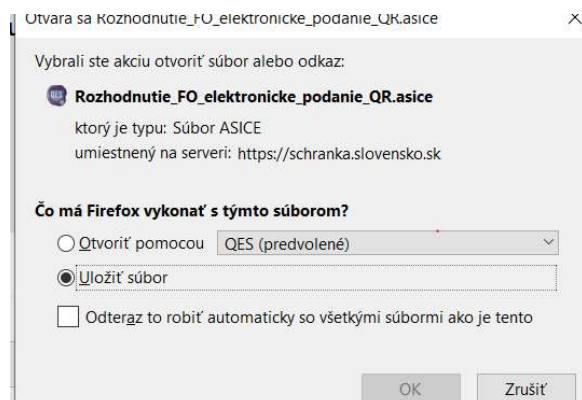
Otvára sa Rozhodnutie_FO_elektronicke_podanie_QR.asice

×

Vybrali ste akciu otvoriť súbor alebo odkaz:

Rozhodnutie_FO_elektronicke_podanie_QR.asice

ktorý je typu: Súbor ASICE

umiestnený na serveri: https://schranka.slovensko.sk

Čo má Firefox vykonať s týmto súborom?

Otvoriť pomocou QES (predvolené)

Uložiť súbor

Odteraz to robiť automaticky so všetkými súbormi ako je tento

OK Zrušiť